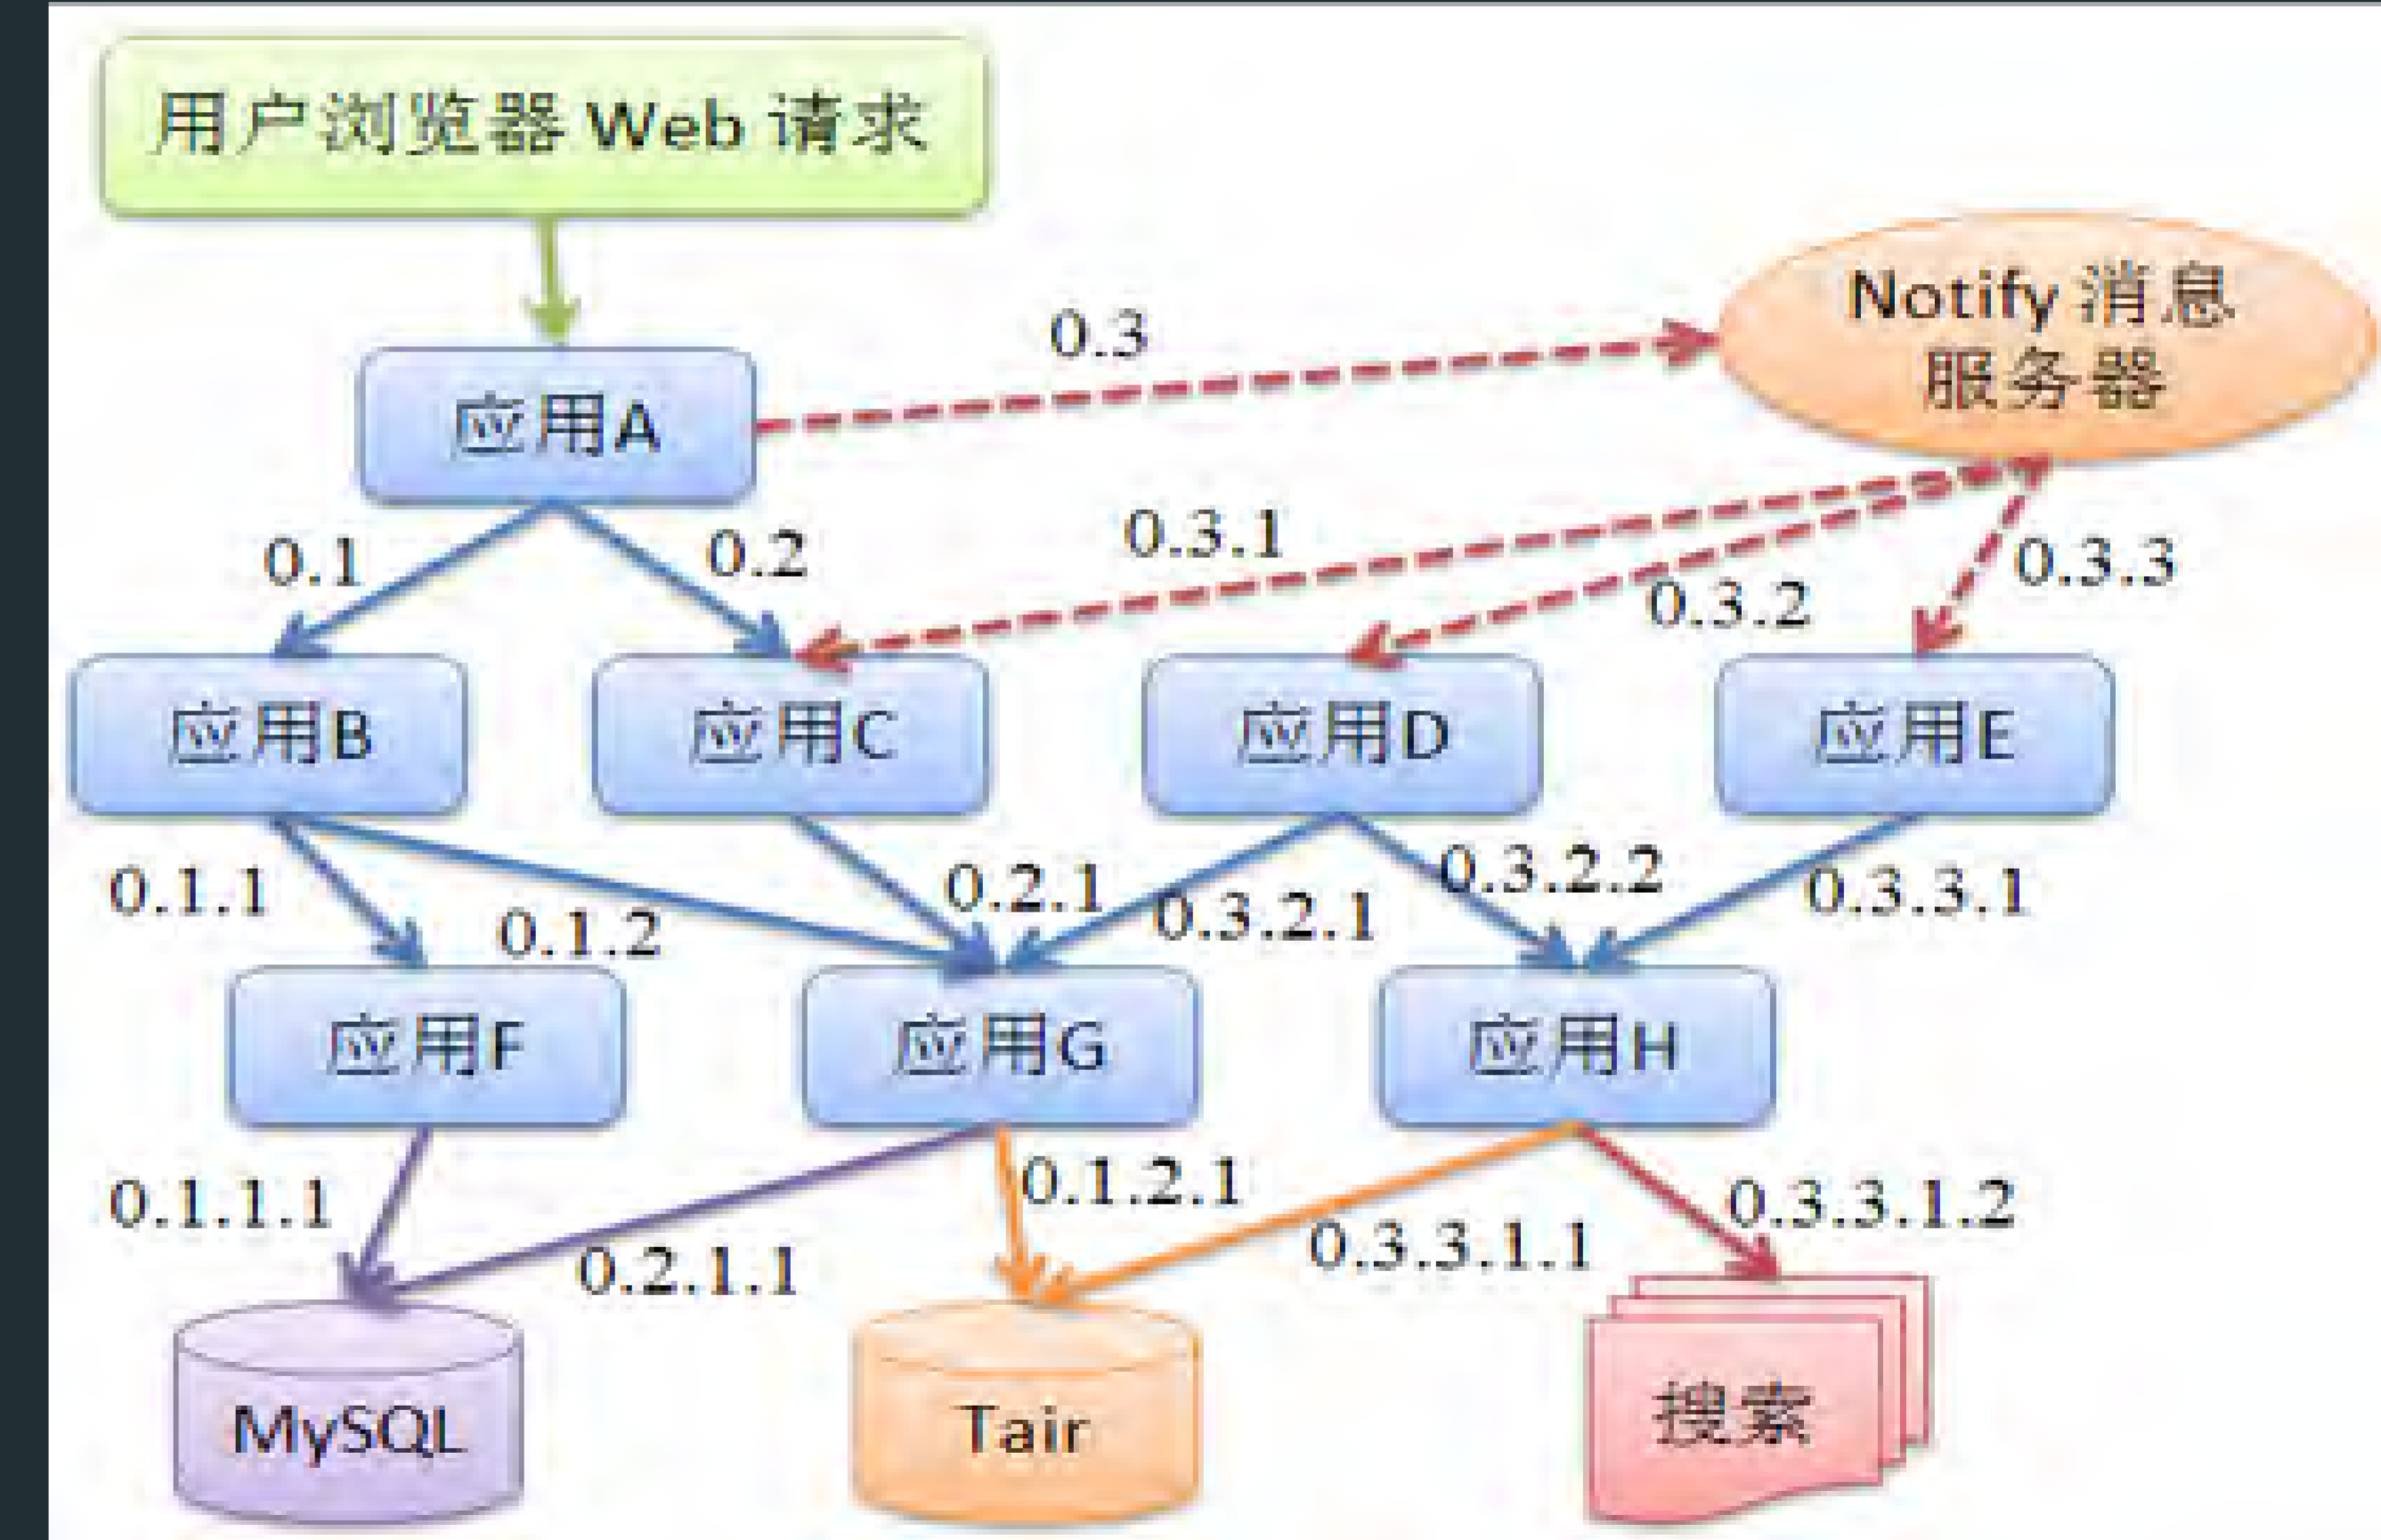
用户浏览器 Web 请求

0.3

Notify 消息服务器

应用A

0.1

0.2

0.3.1

0.3.2

0.3.3

应用B

应用C

应用D

应用E

0.1.1

0.1.2

0.2.1

0.3.2.1

0.3.2.2

0.3.3.1

应用F

应用G

应用H

0.1.1.1

0.2.1.1

0.1.2.1

0.3.3.1.1

0.3.3.1.2

MySQL

Tair

搜索